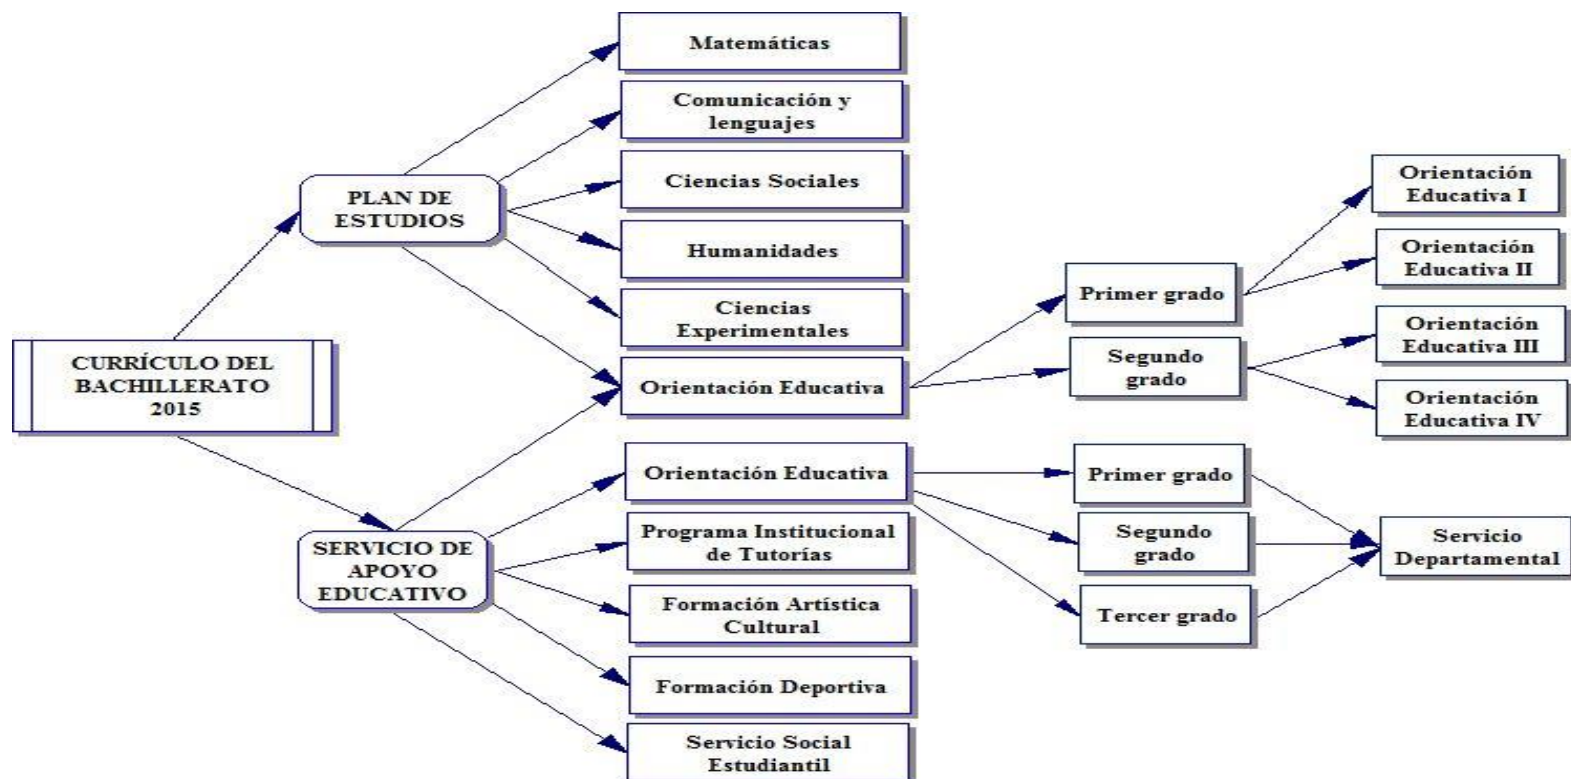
CURRÍCULO DEL BACHILLERATO 2015

PLAN DE ESTUDIOS

Matemáticas

Comunicación y lenguajes

Ciencias Sociales

Humanidades

Ciencias Experimentales

Orientación Educativa

Primer grado

Orientación Educativa I

Orientación Educativa II

Segundo grado

Orientación Educativa III

Orientación Educativa IV

SERVICIO DE APOYO EDUCATIVO

Orientación Educativa

Primer grado

Segundo grado

Tercer grado

Servicio Departamental

Programa Institucional de Tutorías

Formación Artística Cultural

Formación Deportiva

Servicio Social Estudiantil